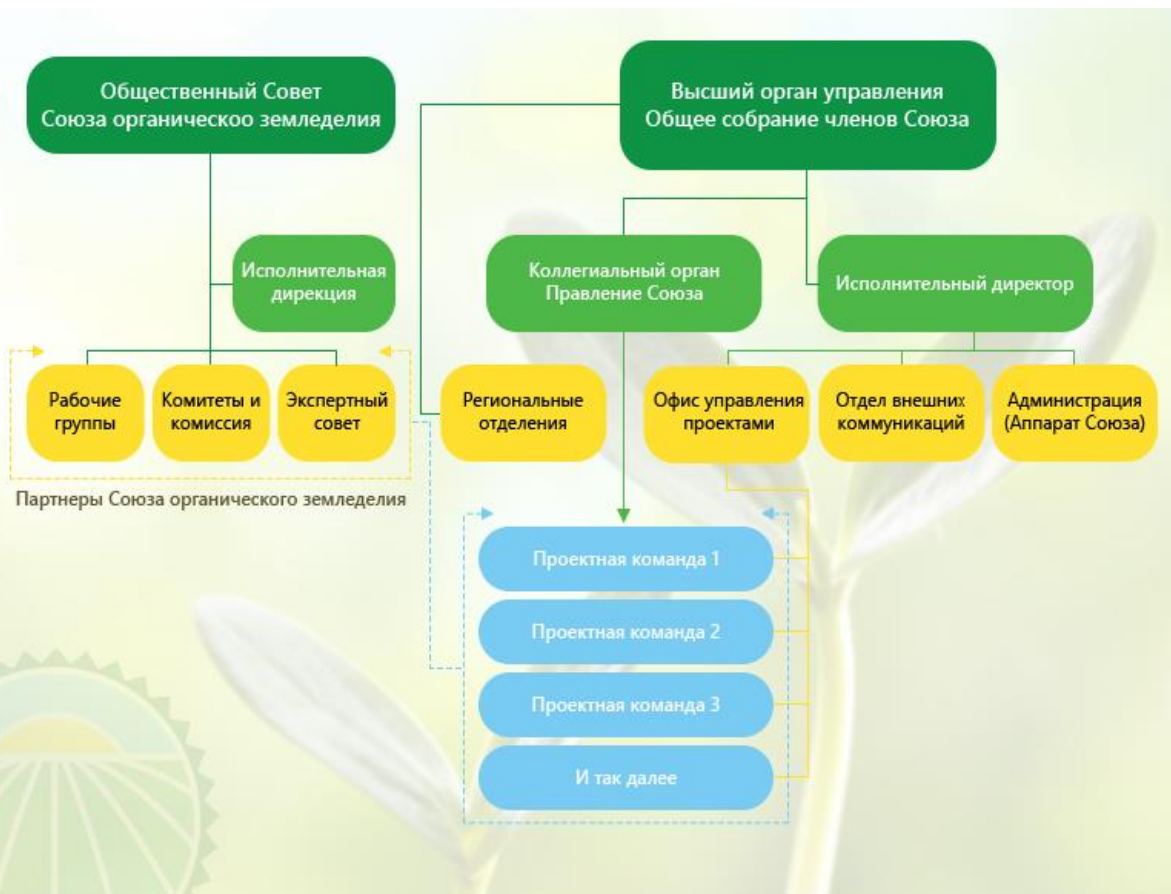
Общественный Совет Союза органическоо земледелия

Высший орган управления Общее собрание членов Союза

Исполнительная дирекция

Коллегиальный орган Правление Союза

Исполнительный директор

Рабочие группы

Комитеты и комиссия

Экспертный совет

Региональные отделения

Офис управления проектами

Отдел внешних коммуникаций

Администрация (Аппарат Союза)

Партнеры Союза органического земледелия

Проектная команда 1

Проектная команда 2

Проектная команда 3

И так далее